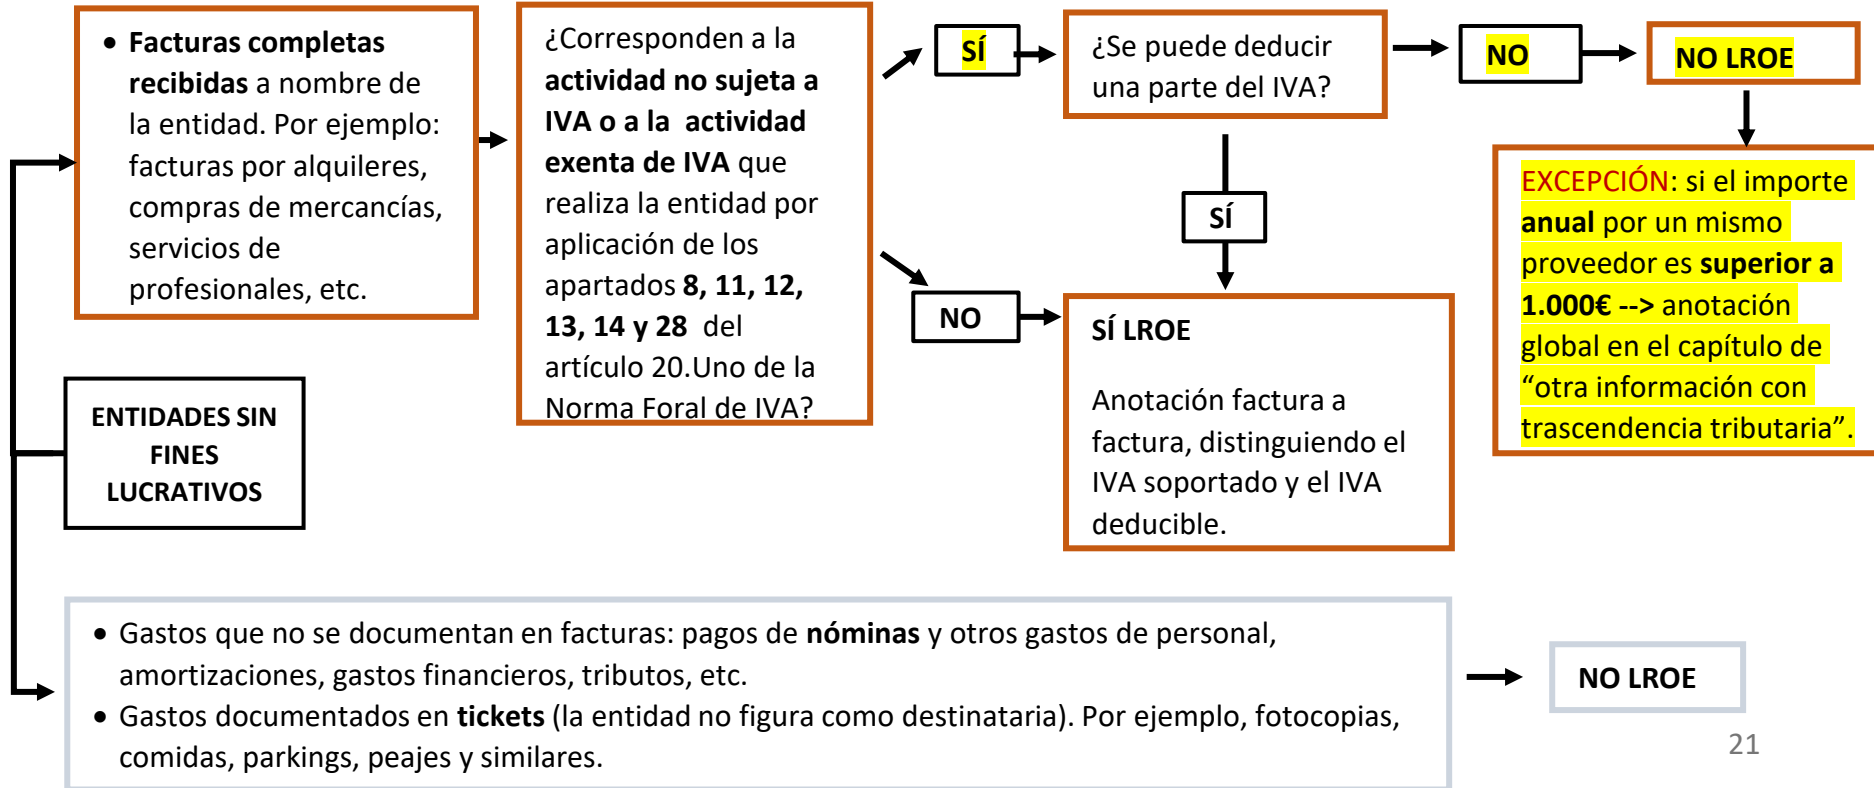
ENTIDADES SIN FINES LUCRATIVOS

• Facturas completas recibidas a nombre de la entidad. Por ejemplo: facturas por alquileres, compras de mercancías, servicios de profesionales, etc.

¿Corresponden a la actividad no sujeta a IVA o a la actividad exenta de IVA que realiza la entidad por aplicación de los apartados 8, 11, 12, 13, 14 y 28 del artículo 20.Uno de la Norma Foral de IVA?

SÍ

¿Se puede deducir una parte del IVA?

NO

NO LROE

EXCEPCIÓN: si el importe anual por un mismo proveedor es superior a 1.000€ --> anotación global en el capítulo de "otra información con trascendencia tributaria".

SÍ

NO

SÍ LROE

Anotación factura a factura, distinguiendo el IVA soportado y el IVA deducible.

• Gastos que no se documentan en facturas: pagos de nóminas y otros gastos de personal, amortizaciones, gastos financieros, tributos, etc.
• Gastos documentados en tickets (la entidad no figura como destinataria). Por ejemplo, fotocopias, comidas, parkings, peajes y similares.

NO LROE

21